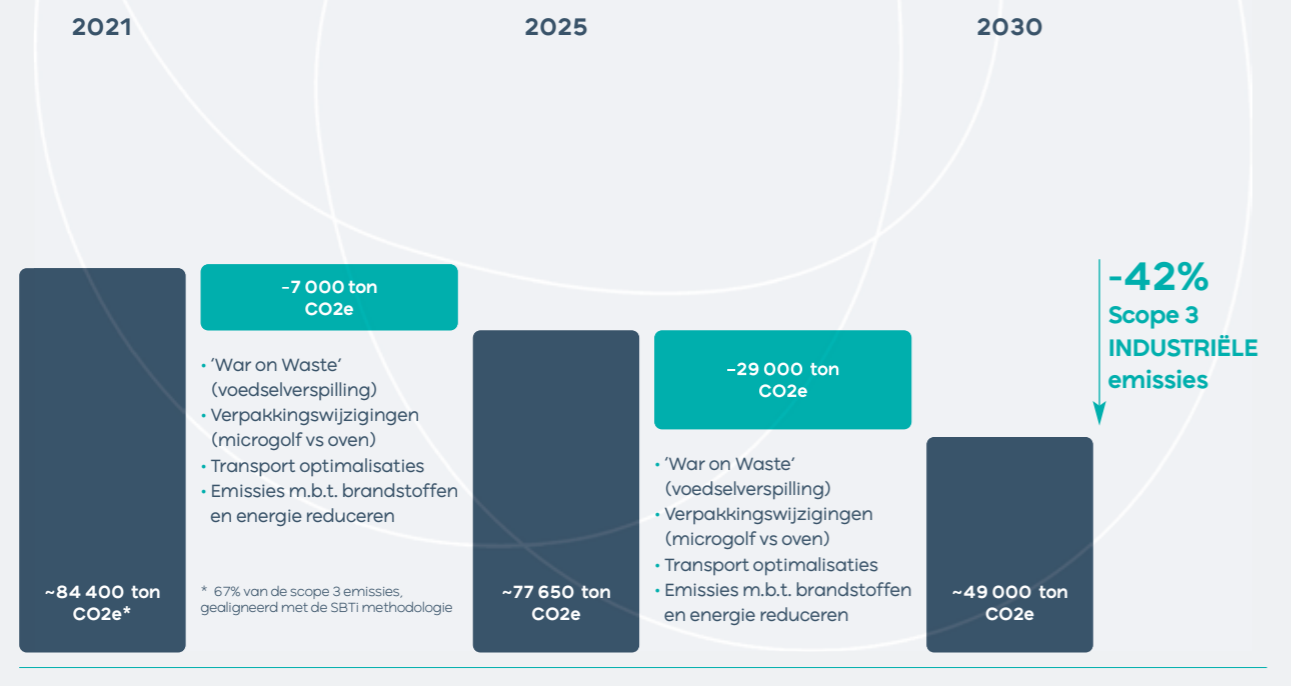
2021

2025

2030

~84 400 ton CO2e*

-7 000 ton CO2e

• 'War on Waste' (voedselverspilling)
• Verpakkingswijzigingen (microgolf vs oven)
• Transport optimalisaties
• Emissies m.b.t. brandstoffen en energie reduceren

* 67% van de scope 3 emissies, gealigneerd met de SBTi methodologie

~77 650 ton CO2e

-29 000 ton CO2e

• 'War on Waste' (voedselverspilling)
• Verpakkingswijzigingen (microgolf vs oven)
• Transport optimalisaties
• Emissies m.b.t. brandstoffen en energie reduceren

~49 000 ton CO2e

-42%
Scope 3
INDUSTRIËLE
emissies